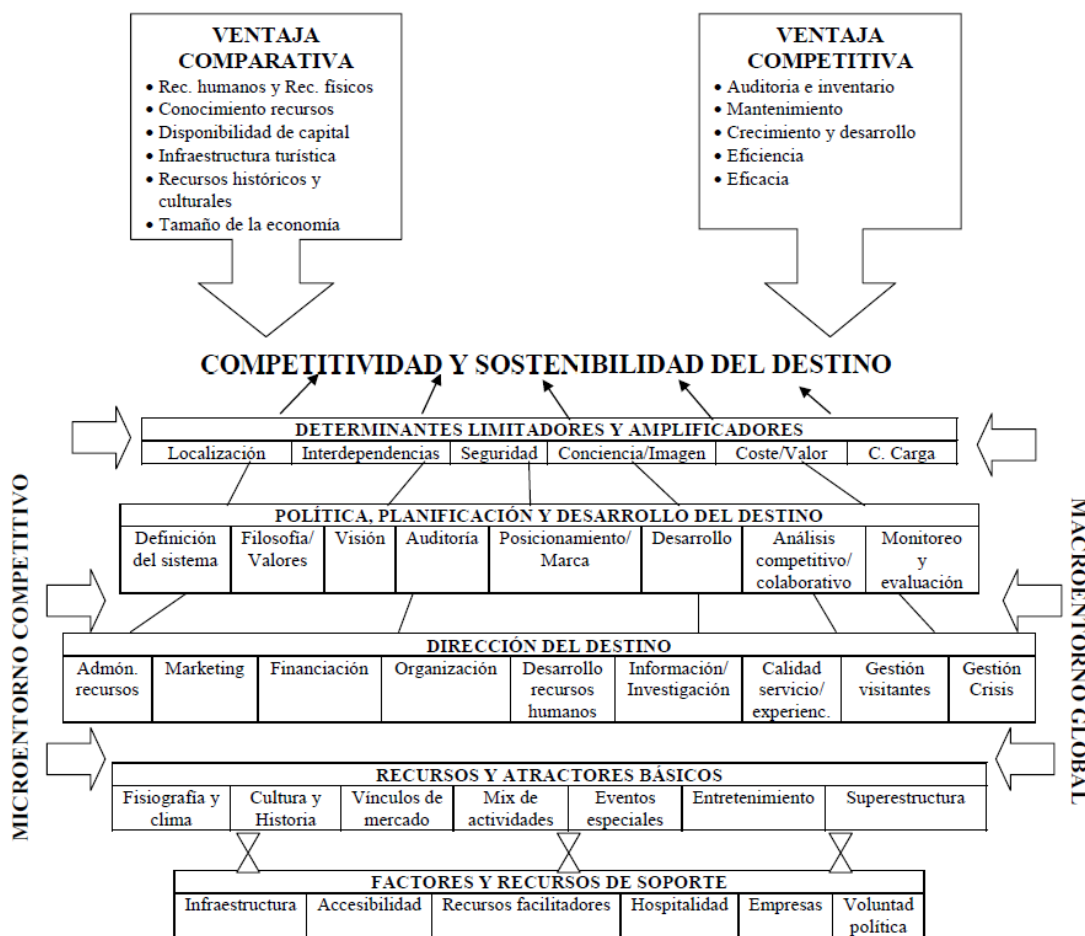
VENTAJA COMPARATIVA
• Rec. humanos y Rec. físicos
• Conocimiento recursos
• Disponibilidad de capital
• Infraestructura turística
• Recursos históricos y culturales
• Tamaño de la economía

VENTAJA COMPETITIVA
• Auditoria e inventario
• Mantenimiento
• Crecimiento y desarrollo
• Eficiencia
• Eficacia

COMPETITIVIDAD Y SOSTENIBILIDAD DEL DESTINO

MICROENTORNO COMPETITIVO

MACROENTORNO GLOBAL

DETERMINANTES LIMITADORES Y AMPLIFICADORES

| Localización | Interdependencias | Seguridad | Conciencia/Imagen | Coste/Valor | C. Carga |
|---|---|---|---|---|---|

POLÍTICA, PLANIFICACIÓN Y DESARROLLO DEL DESTINO

| Definición del sistema | Filosofía/ Valores | Visión | Auditoría | Posicionamiento/ Marca | Desarrollo | Análisis competitivo/ colaborativo | Monitoreo y evaluación |
|---|---|---|---|---|---|---|---|

DIRECCIÓN DEL DESTINO

| Admón. recursos | Marketing | Financiación | Organización | Desarrollo recursos humanos | Información/ Investigación | Calidad servicio/ experienc. | Gestión visitantes | Gestión Crisis |
|---|---|---|---|---|---|---|---|---|

RECURSOS Y ATRACTORES BÁSICOS

| Fisiografía y clima | Cultura y Historia | Vínculos de mercado | Mix de actividades | Eventos especiales | Entretenimiento | Superestructura |
|---|---|---|---|---|---|---|

FACTORES Y RECURSOS DE SOPORTE

| Infraestructura | Accesibilidad | Recursos facilitadores | Hospitalidad | Empresas | Voluntad política |
|---|---|---|---|---|---|